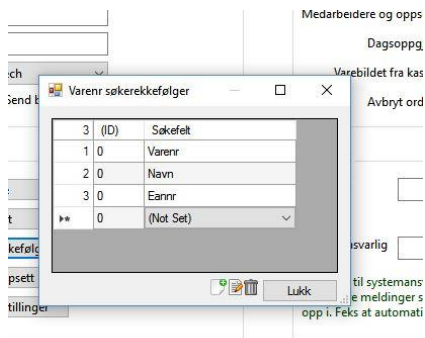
Medarbeidere og opps

Dagsoppg

ch

Varebildet fra kas

Send b

Avbryt ord

Varenr søkerekkefølger

| 3 | (ID) | Søkefelt |
|---|---|---|
| 1 | 0 | Varenr |
| 2 | 0 | Navn |
| 3 | 0 | Eannr |
| ▸* | 0 | (Not Set) |

Lukk

t

kefølg

psett

tillinger

svarlig

til systemans

e meldinger s

opp i. Feks at automati